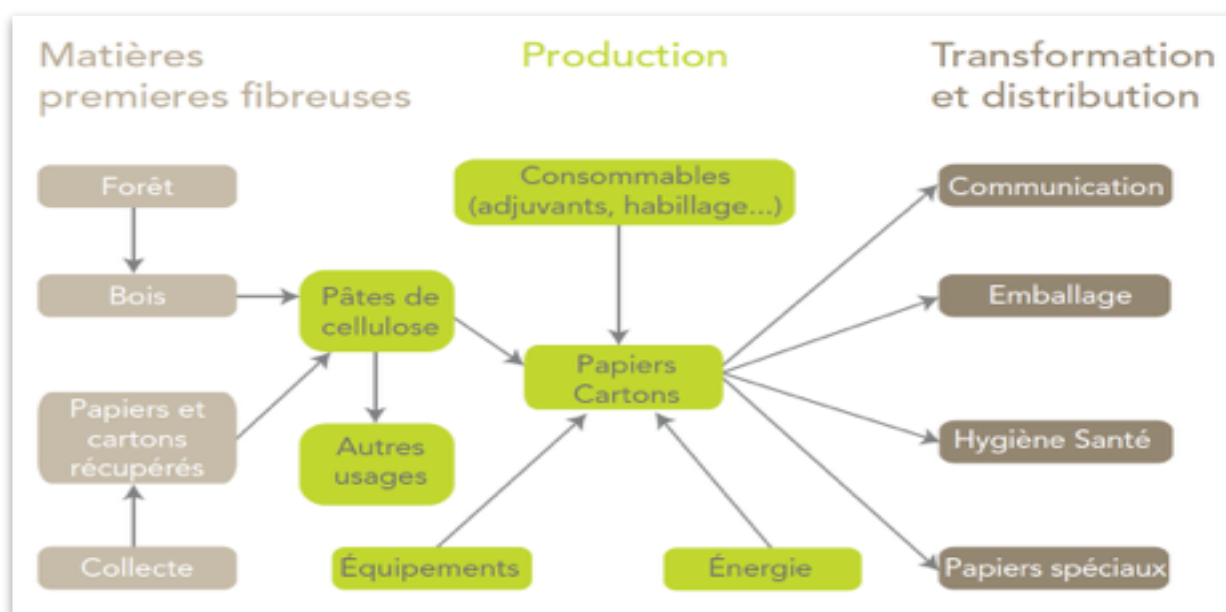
Matières premieres fibreuses

Production

Transformation et distribution

Forêt

Bois

Papiers et cartons récupérés

Collecte

Pâtes de cellulose

Autres usages

Consommables (adjuvants, habillage...)

Papiers Cartons

Équipements

Énergie

Communication

Emballage

Hygiène Santé

Papiers spéciaux